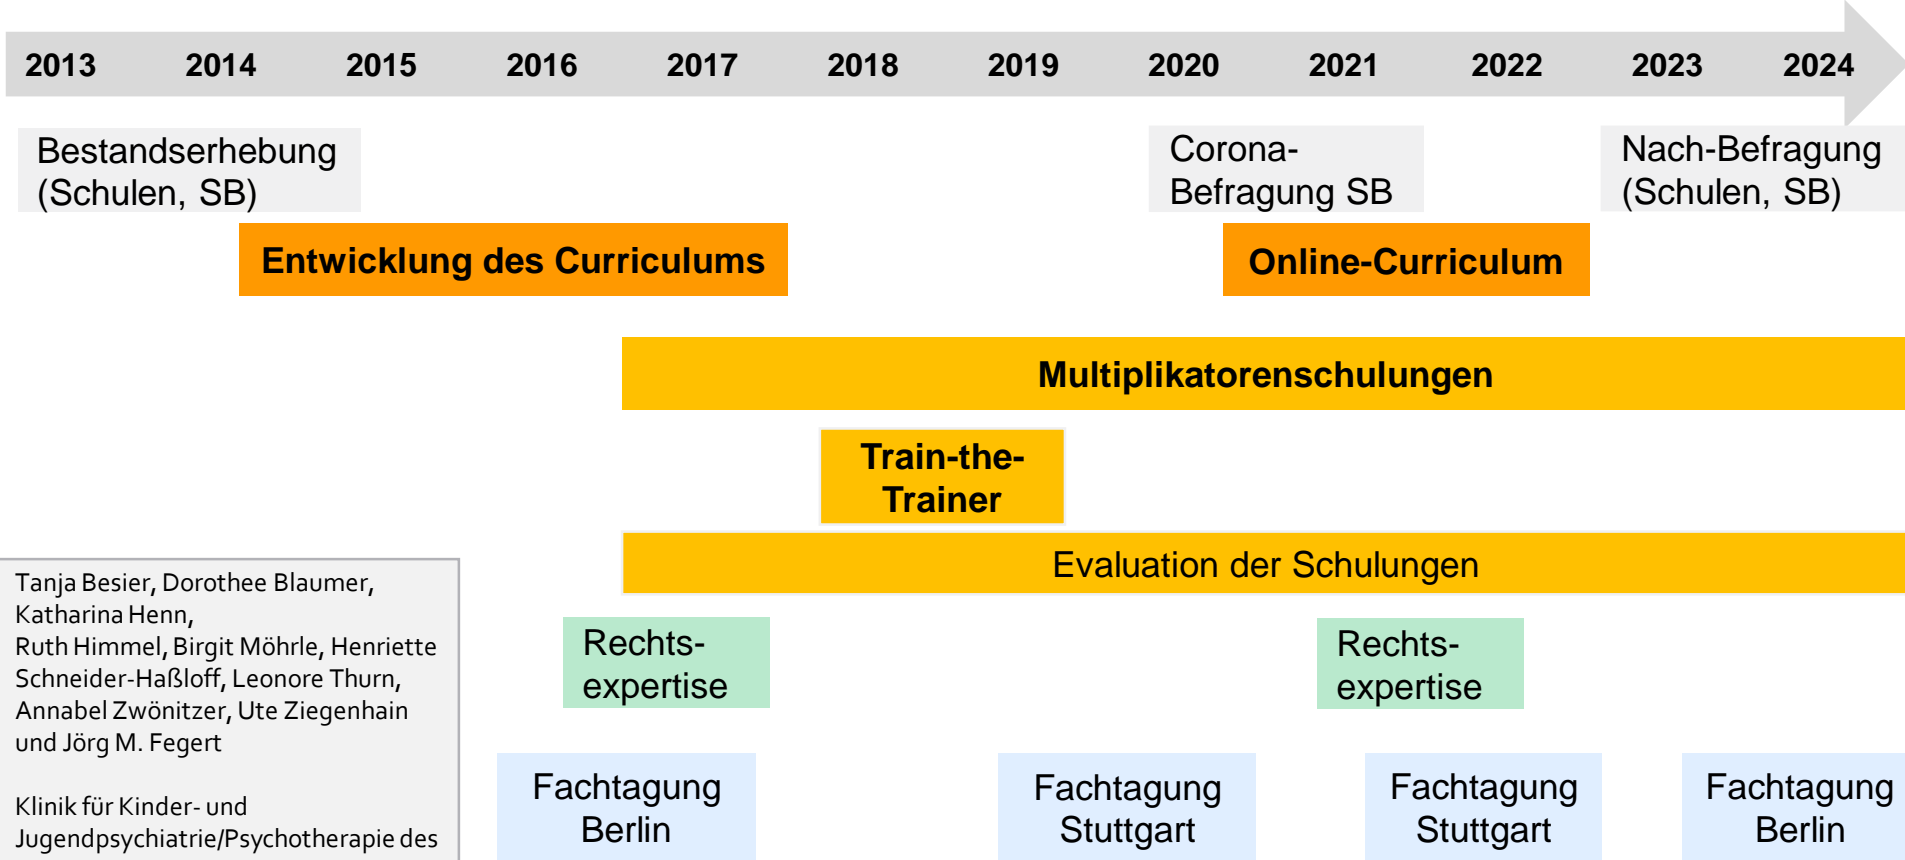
2013 2014 2015 2016 2017 2018 2019 2020 2021 2022 2023 2024

Bestandserhebung (Schulen, SB)

Corona-Befragung SB

Nach-Befragung (Schulen, SB)

Entwicklung des Curriculums

Online-Curriculum

Multiplikatorenschulungen

Train-the-Trainer

Evaluation der Schulungen

Tanja Besier, Dorothee Blaumer, Katharina Henn, Ruth Himmel, Birgit Möhrle, Henriette Schneider-Haßloff, Leonore Thurn, Annabel Zwönitzer, Ute Ziegenhain und Jörg M. Fegert

Klinik für Kinder- und Jugendpsychiatrie/Psychotherapie des

Rechts-expertise

Rechts-expertise

Fachtagung Berlin

Fachtagung Stuttgart

Fachtagung Stuttgart

Fachtagung Berlin